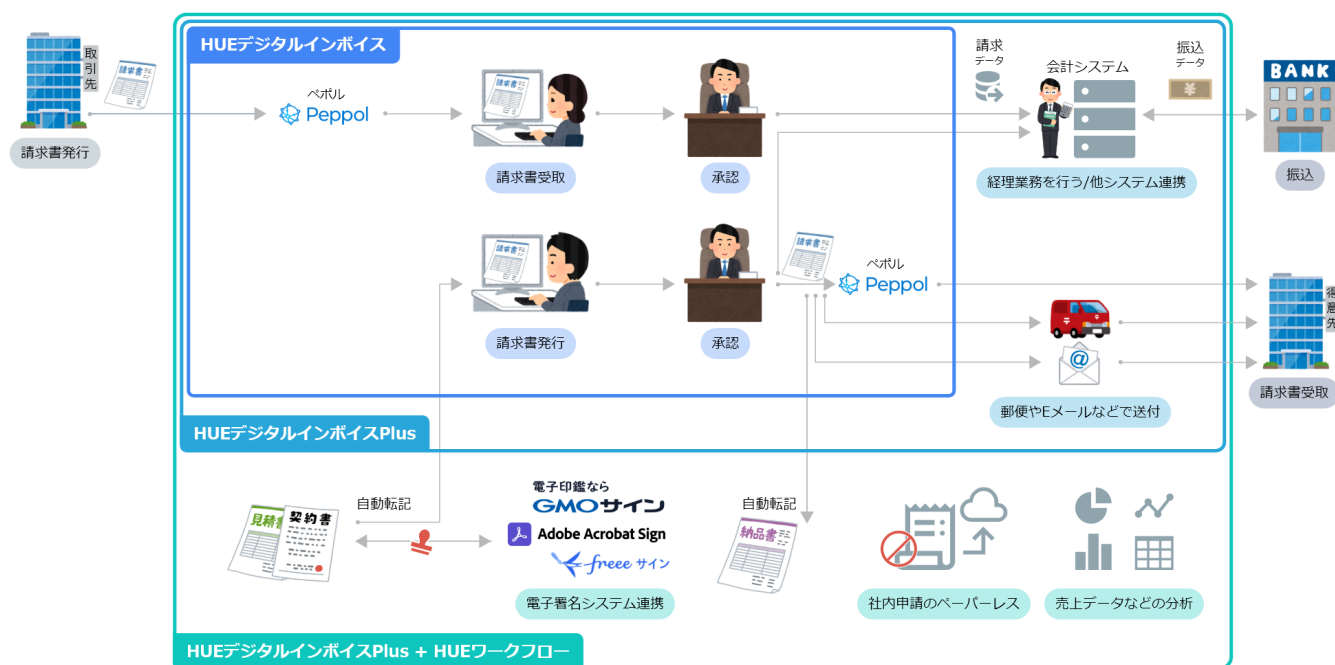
取引先

請求書

請求書発行

HUEデジタルインボイス

ペポル
Peppol

請求書

請求書受取

承認

請求データ

会計システム

振込データ

¥

BANK

経理業務を行う/他システム連携

振込

請求書

請求書発行

承認

請求書

ペポル
Peppol

得意先

請求書受取

郵便やEメールなどで送付

HUEデジタルインボイスPlus

自動転記

見積書

契約書

電子印鑑なら
GMOサイン

Adobe Acrobat Sign

freee サイン

電子署名システム連携

自動転記

納品書

社内申請のペーパーレス

売上データなどの分析

HUEデジタルインボイスPlus + HUEワークフロー